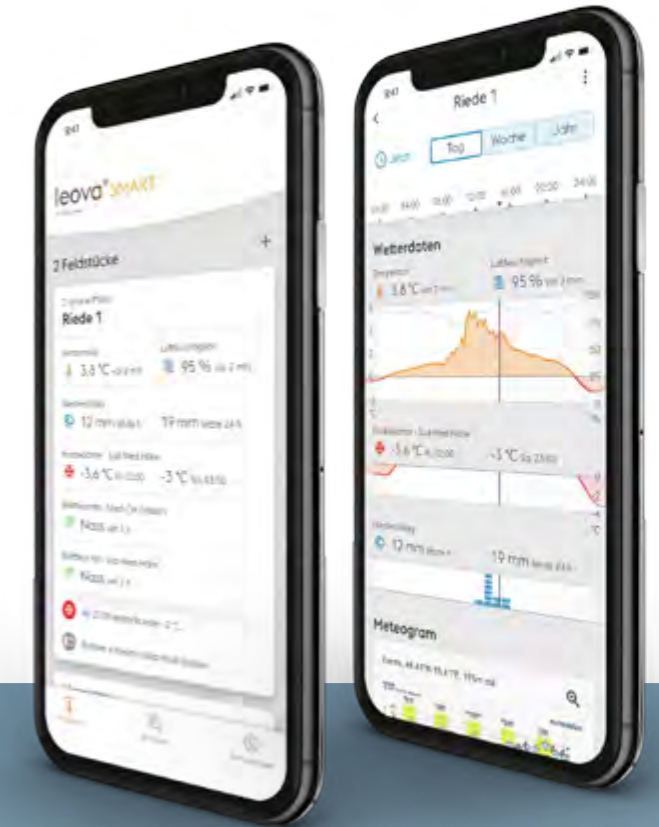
9:41

leova SMART

2 Feldstücke

+

Riede 1

3.6 °C

95 %

12 mm

19 mm

-3.6 °C

-3 °C

Nass

Nass

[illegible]

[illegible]

9:41

Riede 1

Jetzt

Tag

Woche

Jahr

Wetterdaten

3.6 °C

95 %

-3.6 °C

-3 °C

12 mm

19 mm

Meteogram